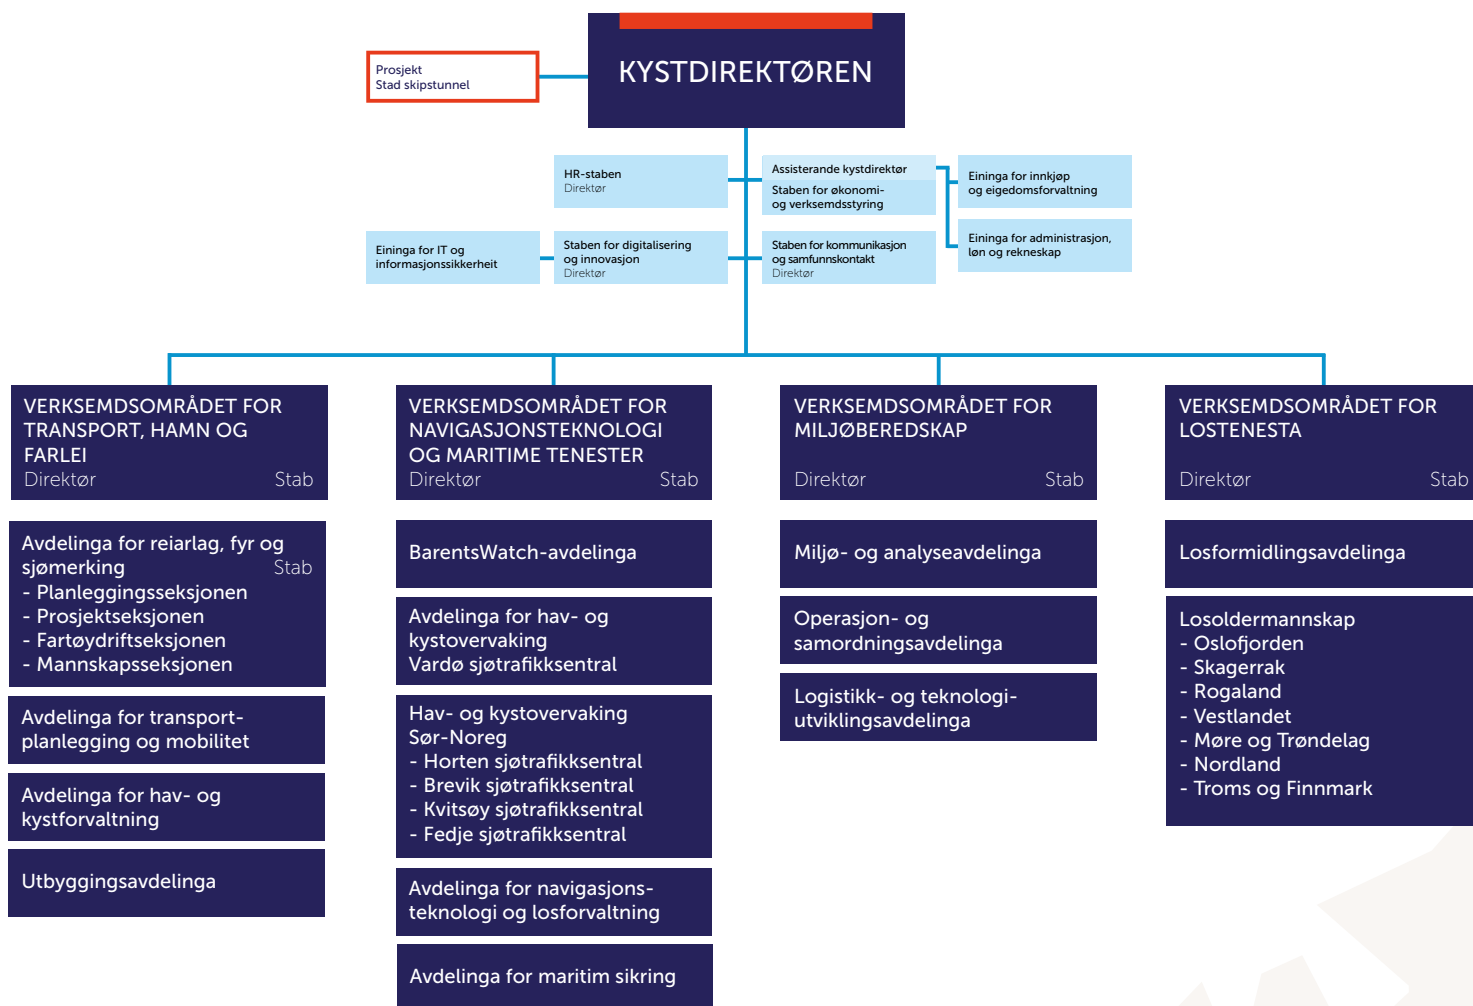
KYSTDIREKTØREN

Prosjekt
Stad skipstunnel

HR-staben
Direktør

Assisterande kystdirektør
Staben for økonomi- og verksemdsstyring

Eininga for innkjøp og eigedomsforvaltning

Eininga for administrasjon, løn og rekneskap

Eininga for IT og informasjonssikkerheit

Staben for digitalisering og innovasjon
Direktør

Staben for kommunikasjon og samfunnskontakt
Direktør

VERKSEMDSOMRÅDET FOR TRANSPORT, HAMN OG FARLEI
Direktør Stab

Avdelinga for reiarlag, fyr og sjømerking Stab
- Planleggingsseksjonen
- Prosjektseksjonen
- Fartøydriftseksjonen
- Mannskapsseksjonen

Avdelinga for transportplanlegging og mobilitet

Avdelinga for hav- og kystforvaltning

Utbyggingsavdelinga

VERKSEMDSOMRÅDET FOR NAVIGASJONSTEKNOLOGI OG MARITIME TENESTER
Direktør Stab

BarentsWatch-avdelinga

Avdelinga for hav- og kystovervaking
Vardø sjøtrafikksentral

Hav- og kystovervaking Sør-Noreg
- Horten sjøtrafikksentral
- Brevik sjøtrafikksentral
- Kvitsøy sjøtrafikksentral
- Fedje sjøtrafikksentral

Avdelinga for navigasjonsteknologi og losforvaltning

Avdelinga for maritim sikring

VERKSEMDSOMRÅDET FOR MILJØBEREDSKAP
Direktør Stab

Miljø- og analyseavdelinga

Operasjon- og samordningsavdelinga

Logistikk- og teknologiutviklingsavdelinga

VERKSEMDSOMRÅDET FOR LOSTENESTA
Direktør Stab

Losformidlingsavdelinga

Losoldermannskap
- Oslofjorden
- Skagerrak
- Rogaland
- Vestlandet
- Møre og Trøndelag
- Nordland
- Troms og Finnmark